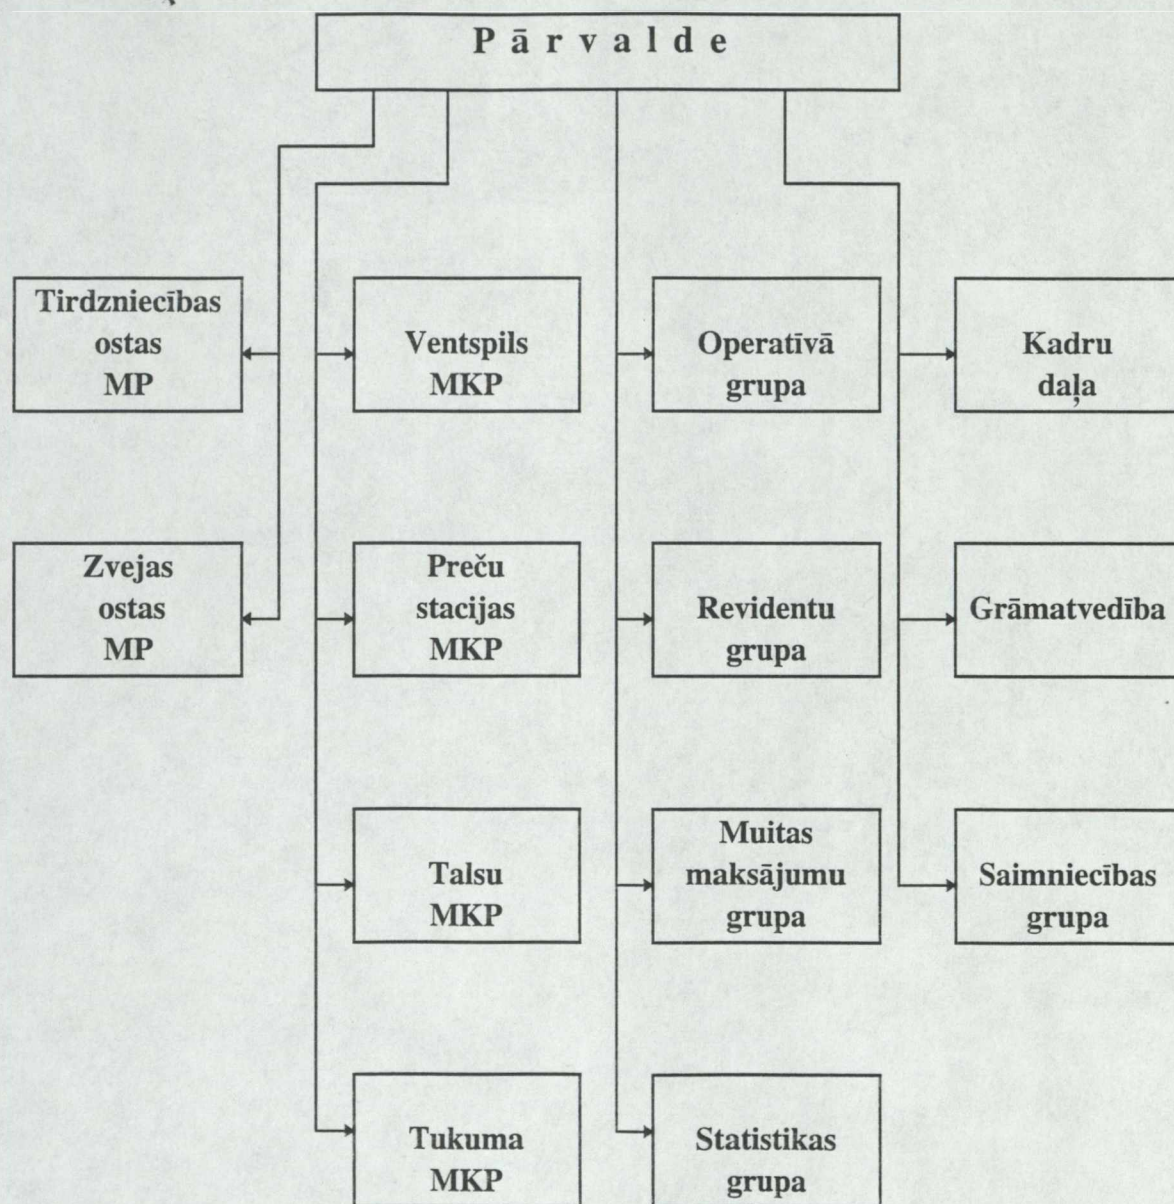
Pārvalde

Tirdzniecības ostas MP

Ventspils MKP

Operatīvā grupa

Kadru daļa

Zvejas ostas MP

Preču stacijas MKP

Revidentu grupa

Grāmatvedība

Talsu MKP

Muitas maksājumu grupa

Saimniecības grupa

Tukuma MKP

Statistikas grupa